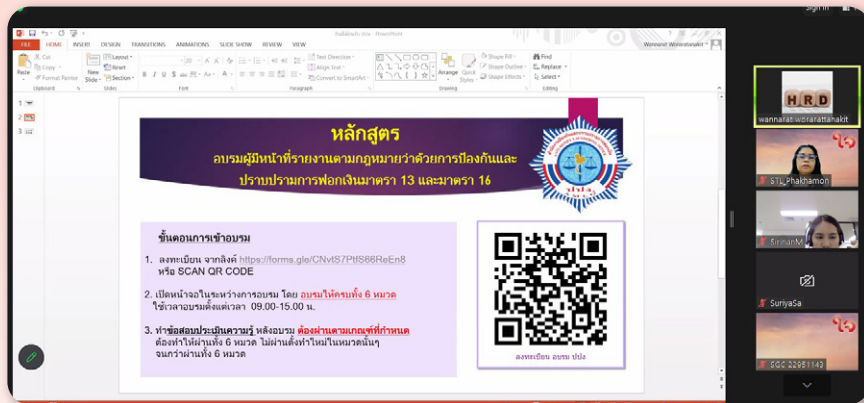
Sign In

FILE HOME INSERT DESIGN TRANSITIONS ANIMATIONS SLIDE SHOW REVIEW VIEW

Wannarat Worarattanakit

Paste Cut Copy Format Painter Clipboard New Slide Layout Reset Section Slides Font Paragraph Text Direction Align Text Convert to SmartArt Drawing Arrange Quick Styles Shape Fill Shape Outline Shape Effects Find Replace Select Editing

1
2
3

หลักสูตร

อบรมผู้มีหน้าที่รายงานตามกฎหมายว่าด้วยการป้องกันและปราบปรามการฟอกเงินมาตรา 13 และมาตรา 16

ขั้นตอนการเข้าอบรม

1. ลงทะเบียน จากลิงค์ https://forms.gle/CNvtS7PtfS66ReEn8 หรือ SCAN QR CODE

2. เปิดหน้าจอในระหว่างการอบรม โดย อบรมให้ครบทั้ง 6 หมวด ใช้เวลาอบรมตั้งแต่เวลา 09.00-15.00 น.

3. ทำข้อสอบประเมินความรู้ หลังอบรม ต้องผ่านตามเกณฑ์ที่กำหนด ต้องทำให้ผ่านทั้ง 6 หมวด ไม่ผ่านตั้งทำใหม่ในหมวดนั้นๆ จนกว่าผ่านทั้ง 6 หมวด

ลงทะเบียน อบรม ปปง

HRD

wannarat worarattanakit

STU_Phakhamon

SirinanM

SuriyaSa

SGC 22951143